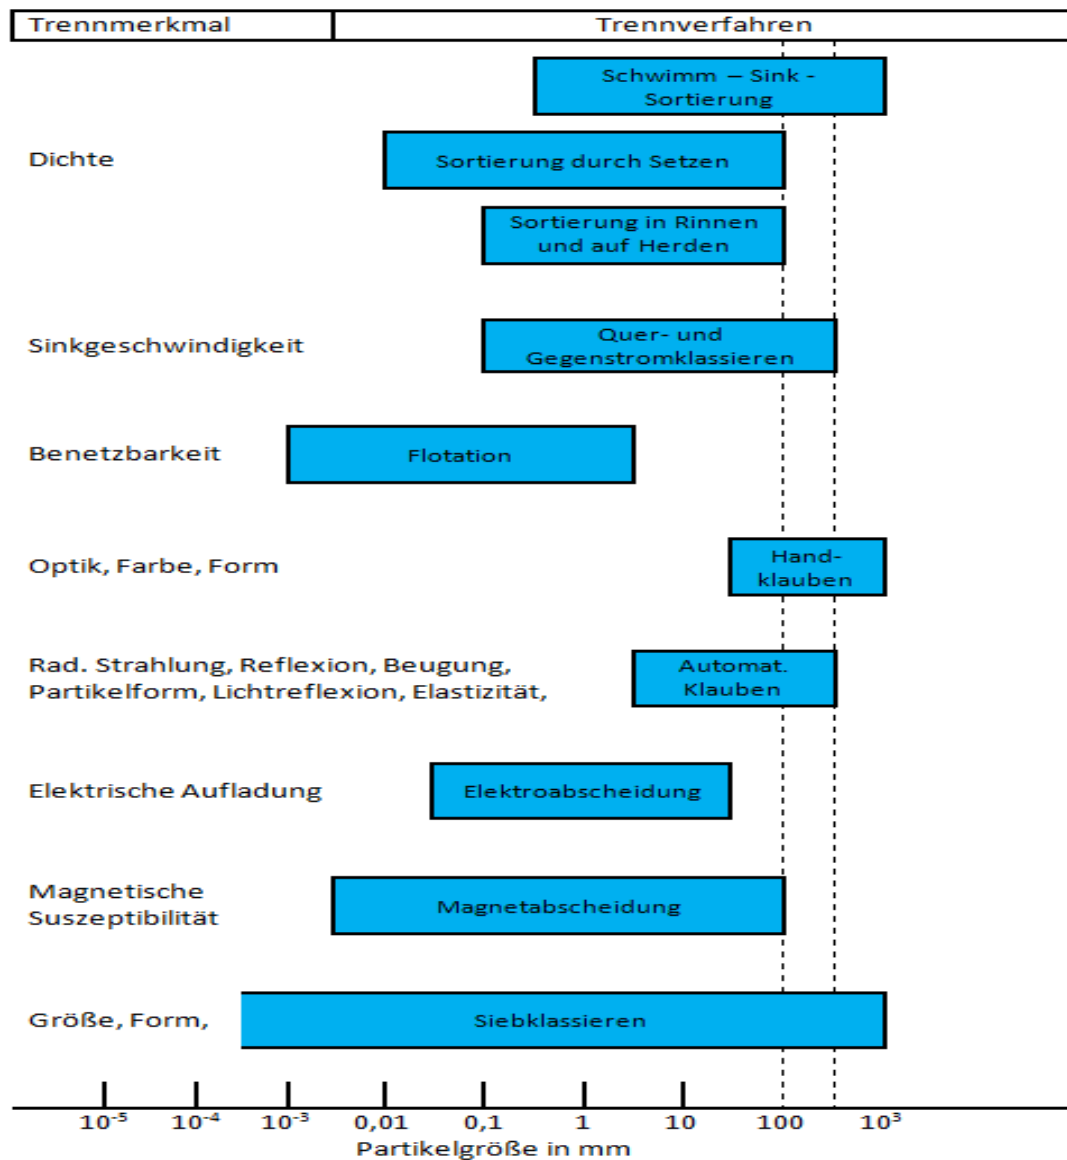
| Trennmerkmal | Trennverfahren |
|---|---|

Schwimm – Sink - Sortierung

Dichte

Sortierung durch Setzen

Sortierung in Rinnen und auf Herden

Sinkgeschwindigkeit

Quer- und Gegenstromklassieren

Benetzbarkeit

Flotation

Optik, Farbe, Form

Hand-klauben

Rad. Strahlung, Reflexion, Beugung, Partikelform, Lichtreflexion, Elastizität,

Automat. Klauben

Elektrische Aufladung

Elektroabscheidung

Magnetische Suszeptibilität

Magnetabscheidung

Größe, Form,

Siebklassieren

$10^{-5}$ $10^{-4}$ $10^{-3}$ 0,01 0,1 1 10 100 $10^{3}$

Partikelgröße in mm